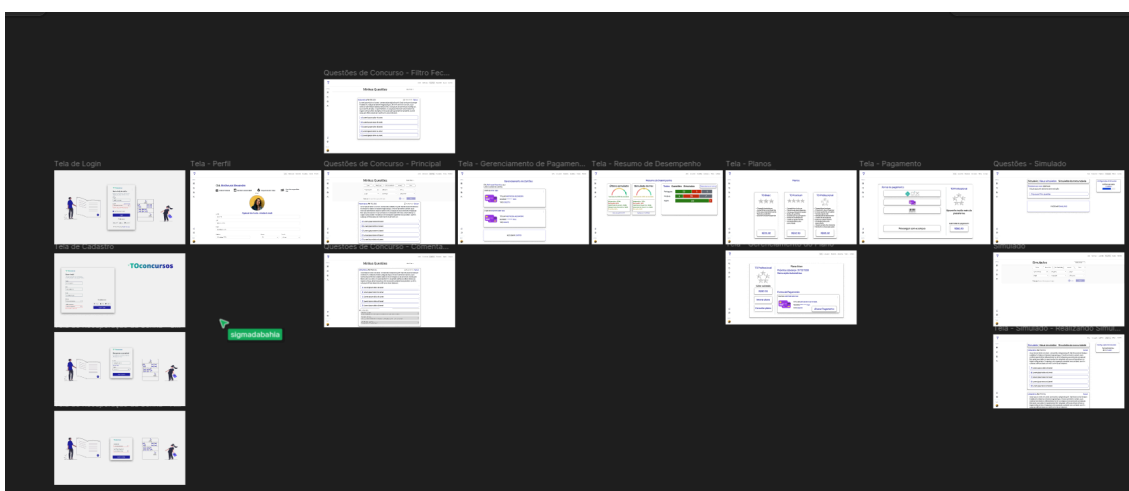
Questões de Concurso - Filtro Fec...

Tela de Login

Tela - Perfil

Questões de Concurso - Principal

Tela - Gerenciamento de Pagamen...

Tela - Resumo de Desempenho

Tela - Planos

Tela - Pagamento

Questões - Simulado

Tela de Cadastro

TOconcursos

Questões de Concurso - Comenta...

Simulado

sigmadabahia

Tela - Simulado - Realizando Simul...

Minhas Questões

Minhas Questões

Minhas Questões

Simulados